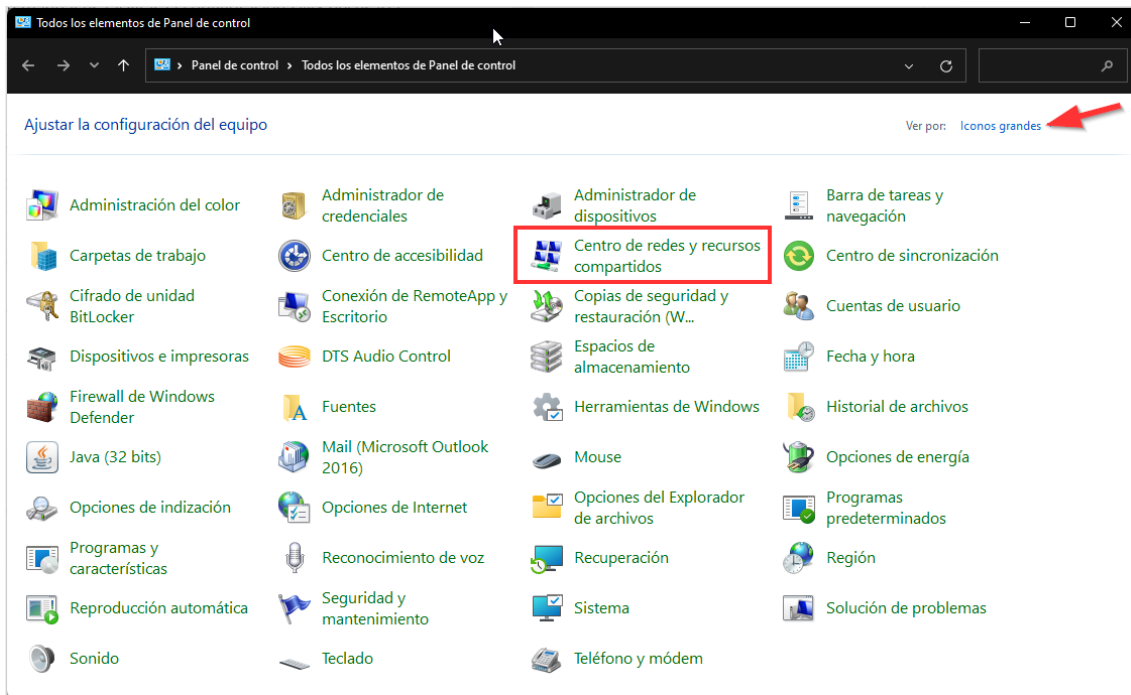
Todos los elementos de Panel de control

Panel de control › Todos los elementos de Panel de control

Ajustar la configuración del equipo

Ver por: Iconos grandes

Administración del color
Administrador de credenciales
Administrador de dispositivos
Barra de tareas y navegación
Carpetas de trabajo
Centro de accesibilidad
Centro de redes y recursos compartidos
Centro de sincronización
Cifrado de unidad BitLocker
Conexión de RemoteApp y Escritorio
Copias de seguridad y restauración (W...
Cuentas de usuario
Dispositivos e impresoras
DTS Audio Control
Espacios de almacenamiento
Fecha y hora
Firewall de Windows Defender
Fuentes
Herramientas de Windows
Historial de archivos
Java (32 bits)
Mail (Microsoft Outlook 2016)
Mouse
Opciones de energía
Opciones de indización
Opciones de Internet
Opciones del Explorador de archivos
Programas predeterminados
Programas y características
Reconocimiento de voz
Recuperación
Región
Reproducción automática
Seguridad y mantenimiento
Sistema
Solución de problemas
Sonido
Teclado
Teléfono y módem